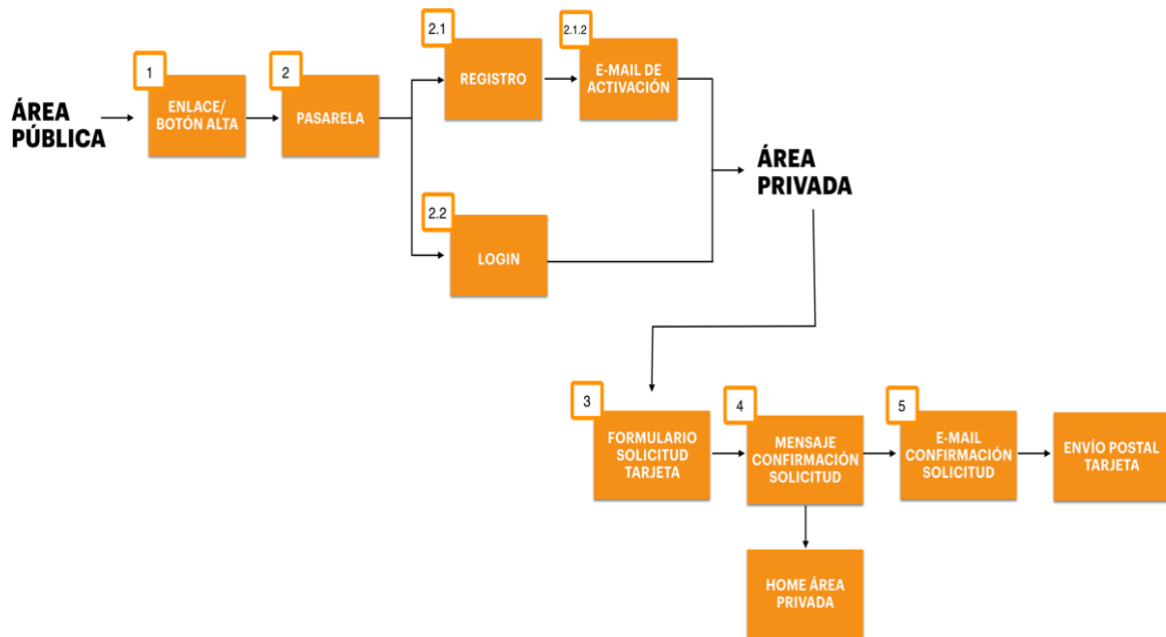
ÁREA PÚBLICA

1
ENLACE/ BOTÓN ALTA

2
PASARELA

2.1
REGISTRO

2.1.2
E-MAIL DE ACTIVACIÓN

2.2
LOGIN

ÁREA PRIVADA

3
FORMULARIO SOLICITUD TARJETA

4
MENSAJE CONFIRMACIÓN SOLICITUD

5
E-MAIL CONFIRMACIÓN SOLICITUD

ENVÍO POSTAL TARJETA

HOME ÁREA PRIVADA